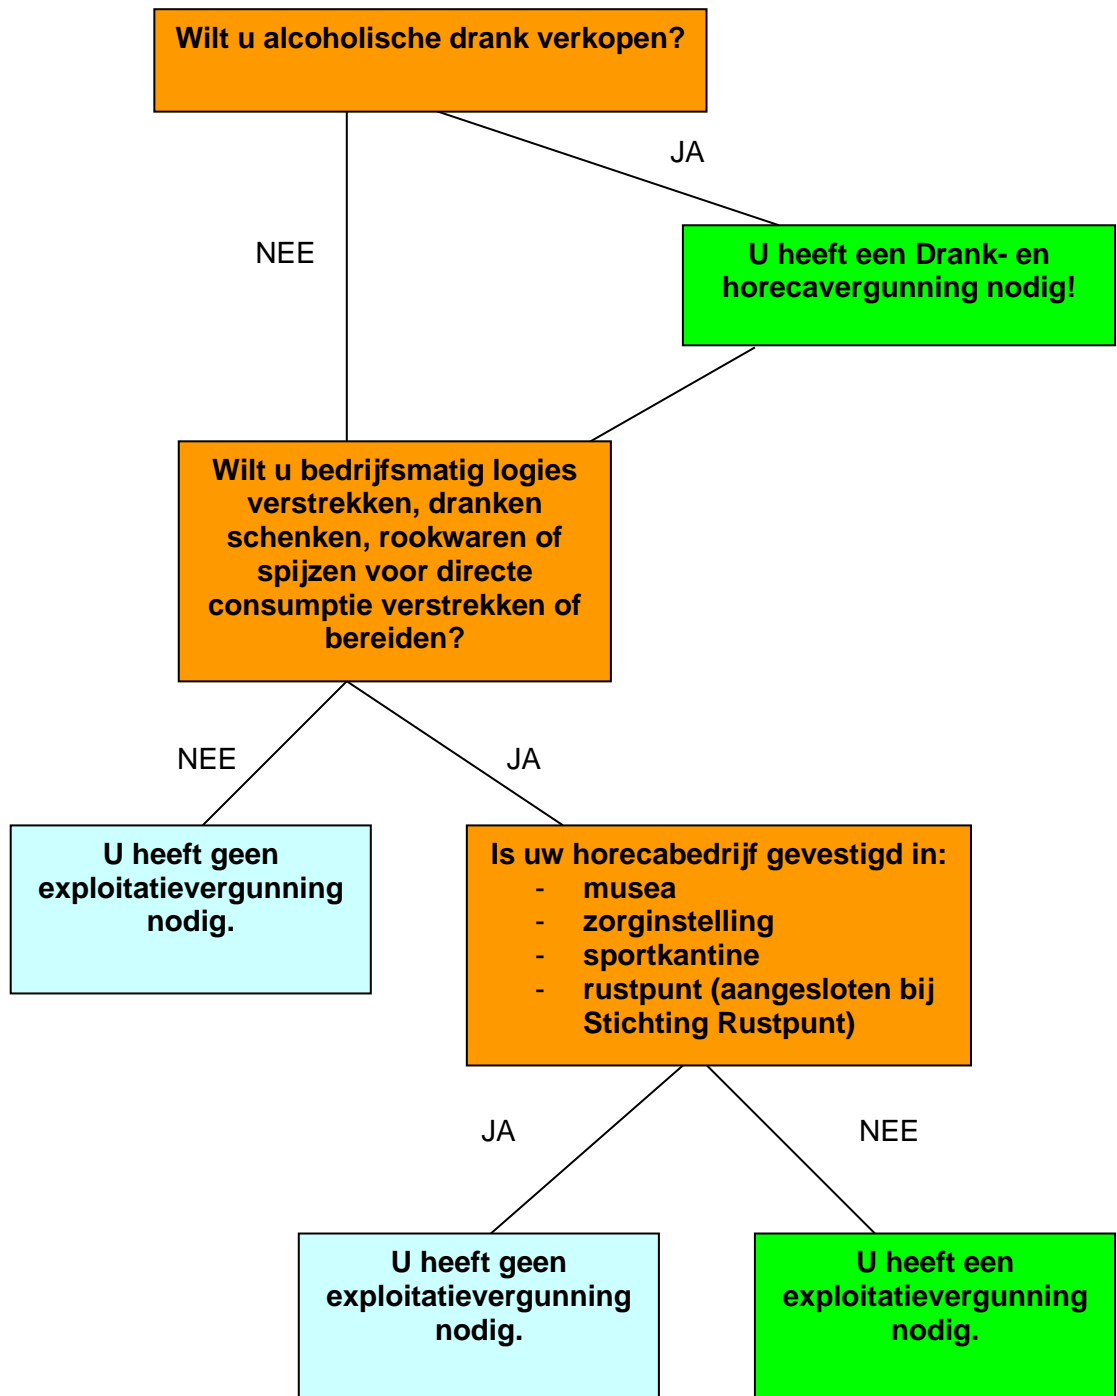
Wilt u alcoholische drank verkopen?

JA

NEE

U heeft een Drank- en horecavergunning nodig!

Wilt u bedrijfsmatig logies verstrekken, dranken schenken, rookwaren of spijzen voor directe consumptie verstrekken of bereiden?

NEE

JA

U heeft geen exploitatievergunning nodig.

Is uw horecabedrijf gevestigd in:
- musea
- zorginstelling
- sportkantine
- rustpunt (aangesloten bij Stichting Rustpunt)

JA

NEE

U heeft geen exploitatievergunning nodig.

U heeft een exploitatievergunning nodig.